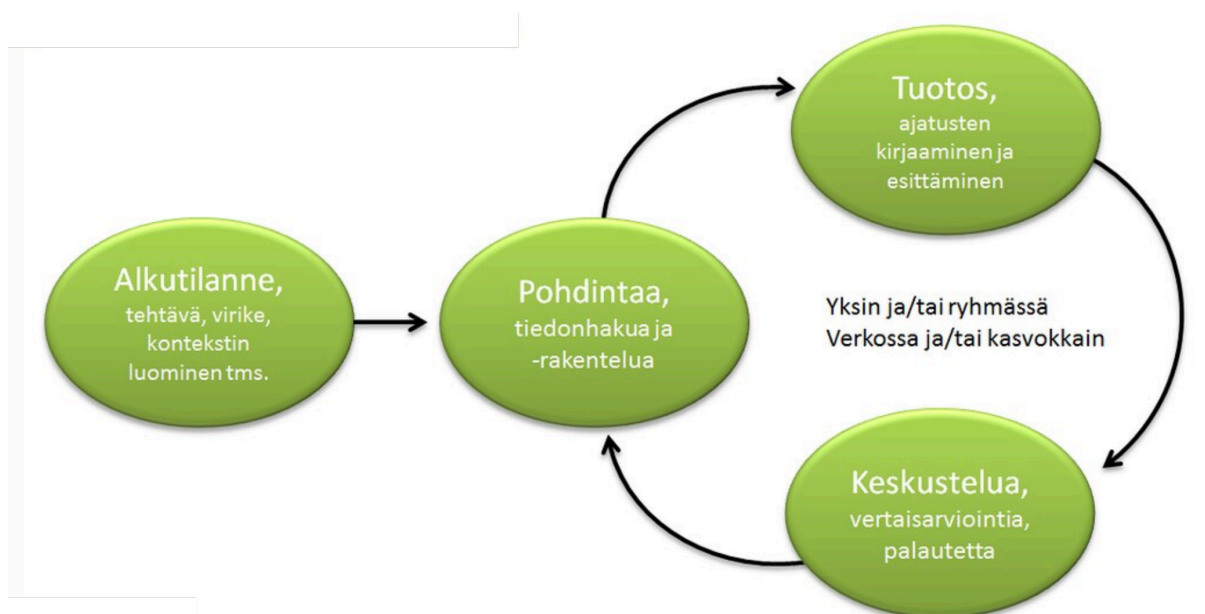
Alkutilanne,
tehtävä, virike, kontekstin luominen tms.

Pohdintaa,
tiedonhakua ja -rakentelua

Tuotos,
ajatusten kirjaaminen ja esittäminen

Yksin ja/tai ryhmässä
Verkossa ja/tai kasvokkain

Keskustelua,
vertaisarviointia, palautetta